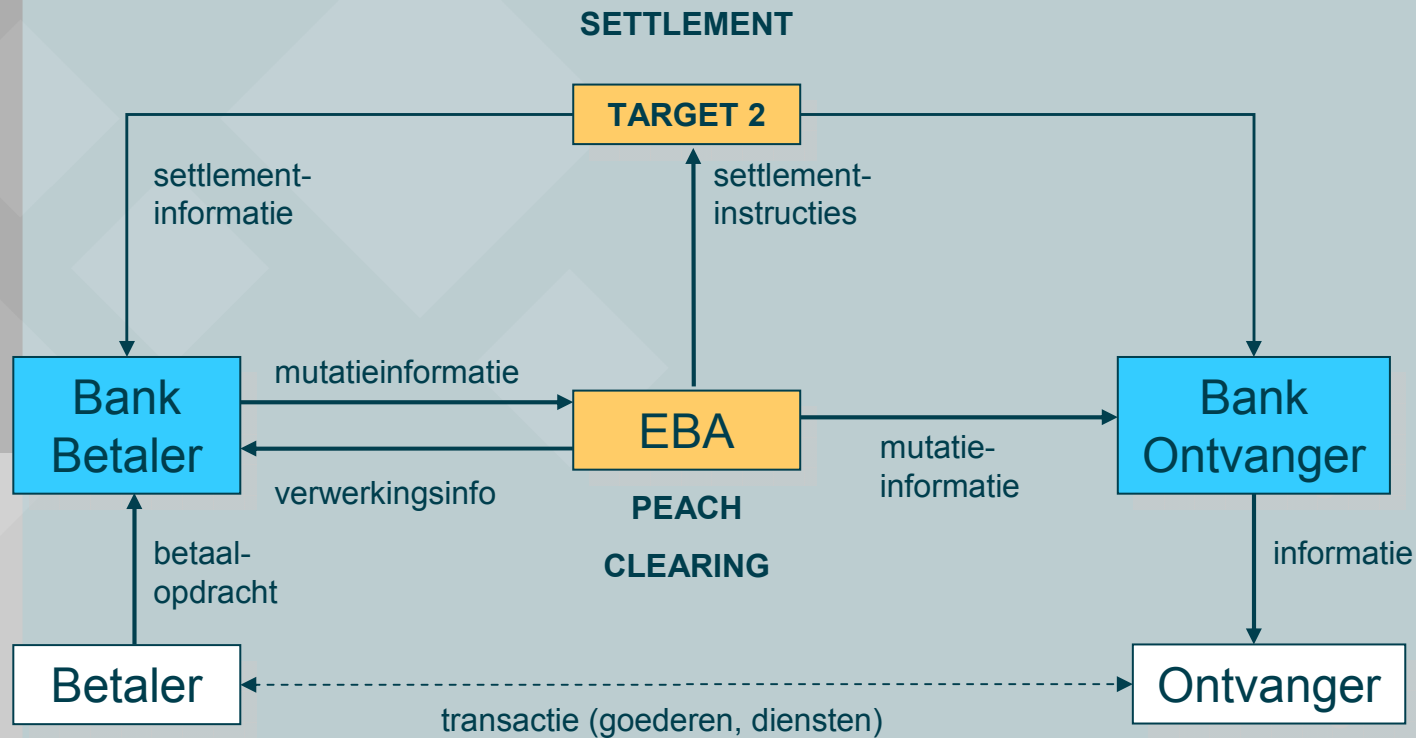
SETTLEMENT

TARGET 2

settlement-informatie

settlement-instructies

Bank Betaler

mutatieinformatie

EBA

Bank Ontvanger

verwerkingsinfo

mutatie-informatie

PEACH

CLEARING

betaal-opdracht

informatie

Betaler

Ontvanger

transactie (goederen, diensten)